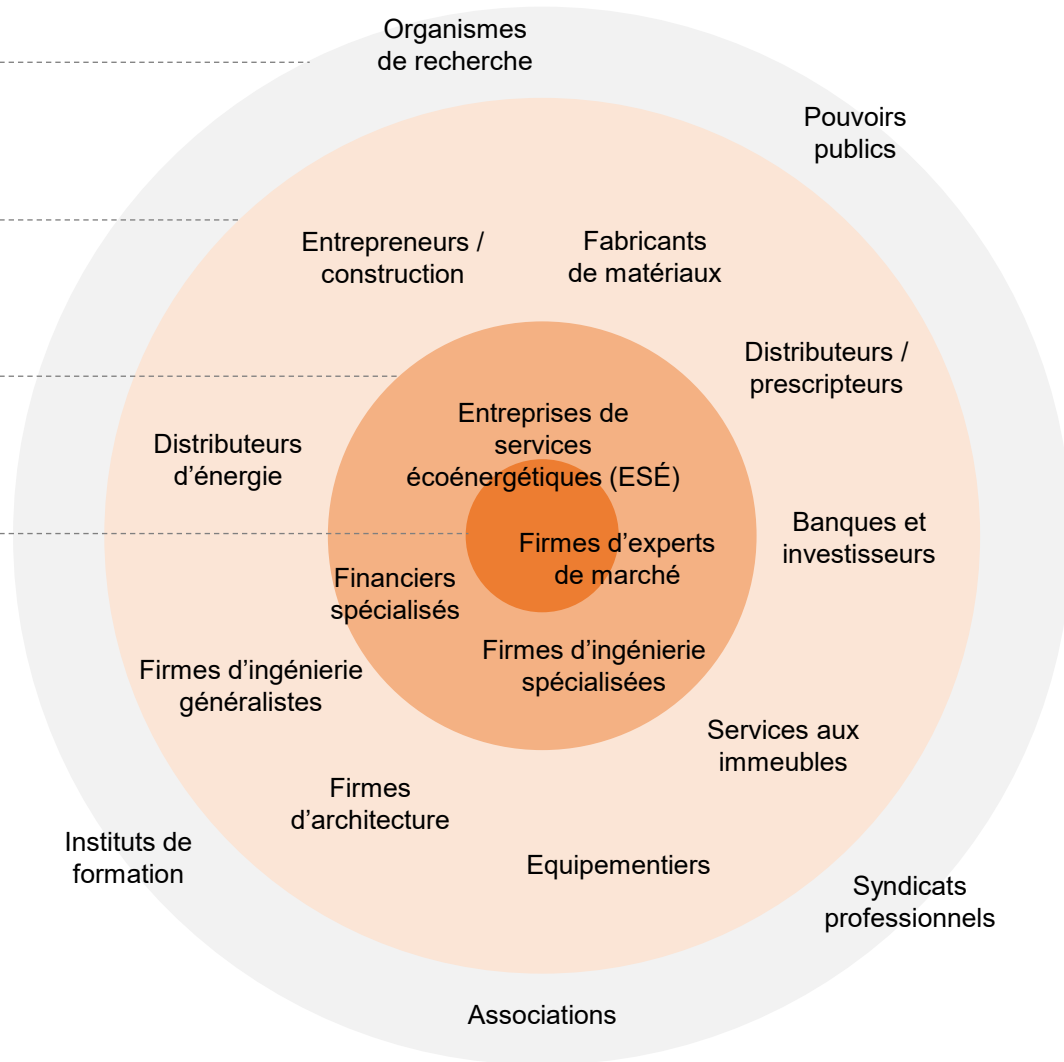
Organismes de recherche

Pouvoirs publics

Entrepreneurs / construction

Fabricants de matériaux

Distributeurs / prescripteurs

Entreprises de services écoénergétiques (ESÉ)

Distributeurs d’énergie

Firmes d’experts de marché

Banques et investisseurs

Financiers spécialisés

Firmes d’ingénierie spécialisées

Firmes d’ingénierie généralistes

Services aux immeubles

Firmes d’architecture

Instituts de formation

Equipementiers

Syndicats professionnels

Associations